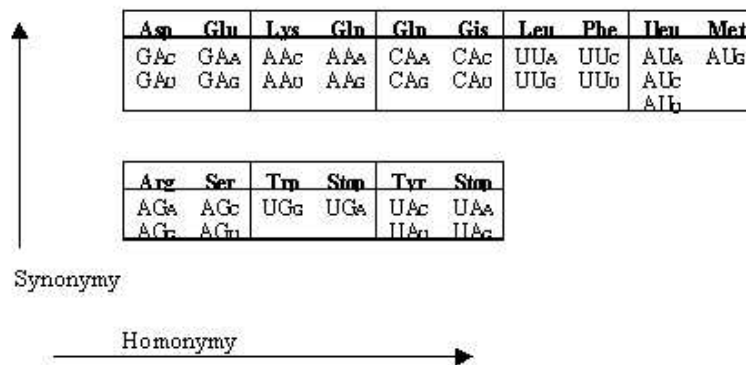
| Asp | Glu | Lys | Gln | Gln | Gis | Leu | Phe | Ileu | Met |
|---|---|---|---|---|---|---|---|---|---|
| GAc GAu | GAa GAg | AAc AAu | AAa AAg | CAa CAg | CAc CAu | UUa UUg | UUc UUu | AUa AUc AUu | AUg |

| Arg | Ser | Trp | Stop | Tyr | Stop |
|---|---|---|---|---|---|
| AGa AGg | AGc AGu | UGg | UGa | UAc UAu | UAa UAg |

Synonymy

Homonymy